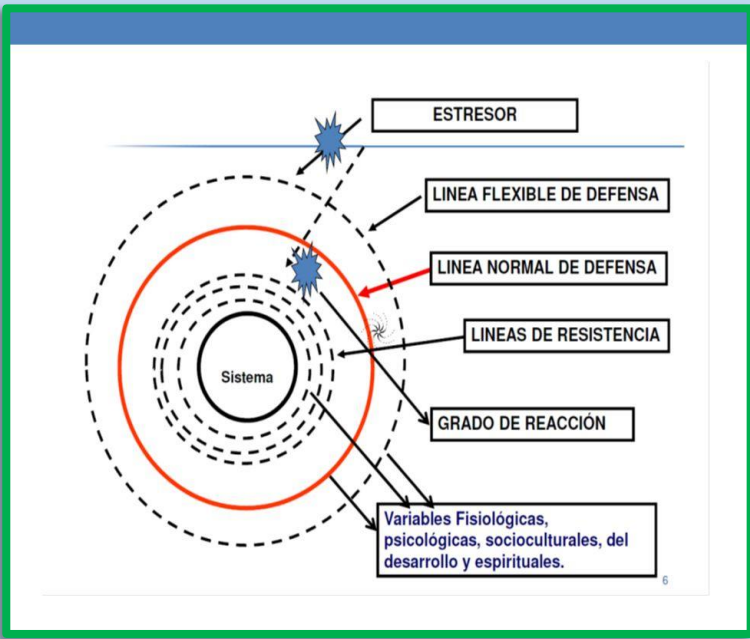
ESTRESOR

LINEA FLEXIBLE DE DEFENSA

LINEA NORMAL DE DEFENSA

LINEAS DE RESISTENCIA

Sistema

GRADO DE REACCIÓN

Variables Fisiológicas, psicológicas, socioculturales, del desarrollo y espirituales.

6